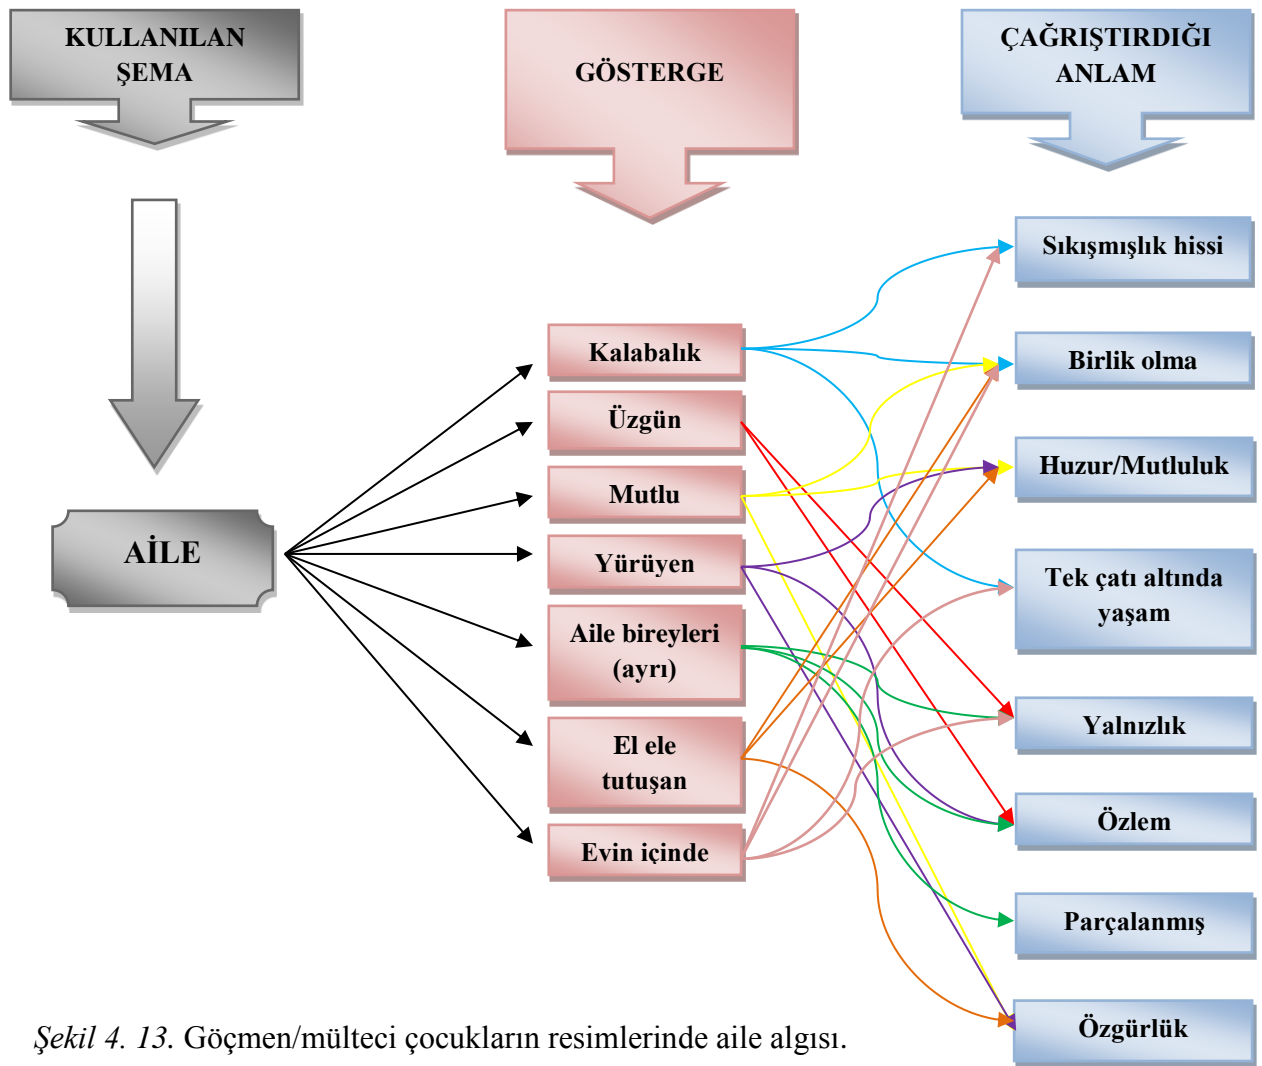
KULLANILAN ŞEMA

GÖSTERGE

ÇAĞRIŞTIRDIĞI ANLAM

AİLE

Kalabalık

Üzgün

Mutlu

Yürüyen

Aile bireyleri (ayrı)

El ele tutuşan

Evin içinde

Sıkışmışlık hissi

Birlik olma

Huzur/Mutluluk

Tek çatı altında yaşam

Yalnızlık

Özlem

Parçalanmış

Özgürlük

Şekil 4. 13. Göçmen/mülteci çocukların resimlerinde aile algısı.